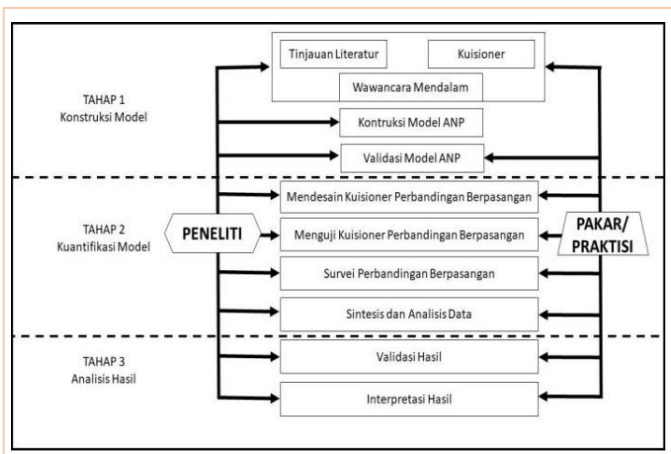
Tinjauan Literatur

Kuisioner

Wawancara Mendalam

TAHAP 1
Konstruksi Model

Kontruksi Model ANP

Validasi Model ANP

Mendesain Kuisioner Perbandingan Berpasangan

TAHAP 2
Kuantifikasi Model

PENELITI

Menguji Kuisioner Perbandingan Berpasangan

PAKAR/
PRAKTISI

Survei Perbandingan Berpasangan

Sintesis dan Analisis Data

TAHAP 3
Analisis Hasil

Validasi Hasil

Interpretasi Hasil